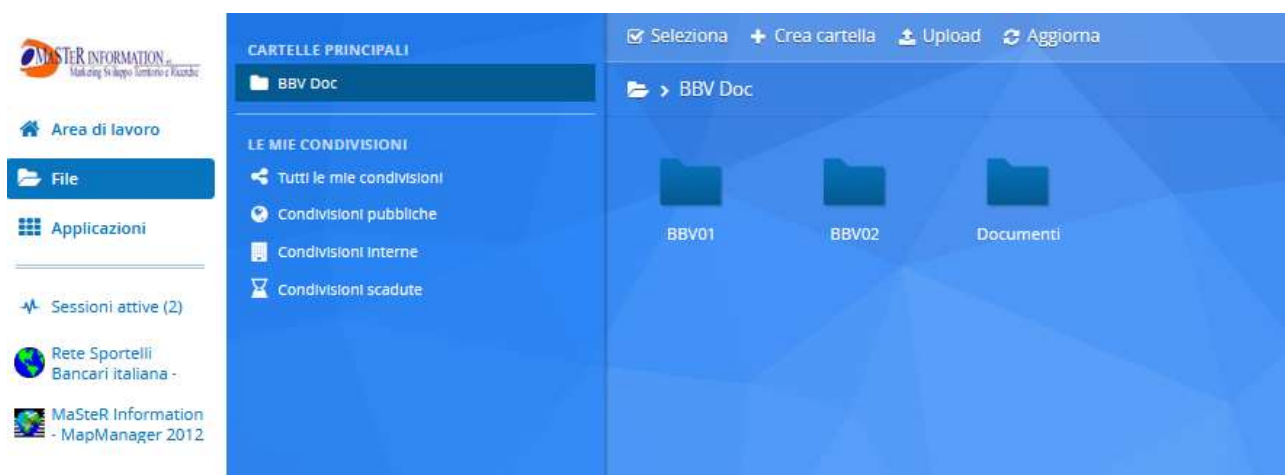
MaSTER INFORMATION
Marketing Sviluppo Territorio e Ricerche

Area di lavoro
File
Applicazioni

Sessioni attive (2)
Rete Sportelli Bancari italiana -
MaSteR Information - MapManager 2012

CARTELLE PRINCIPALI
BBV Doc

LE MIE CONDIVISIONI
Tutti le mie condivisioni
Condivisioni pubbliche
Condivisioni interne
Condivisioni scadute

Seleziona
Crea cartella
Upload
Aggiorna

> BBV Doc

BBV01
BBV02
Documenti